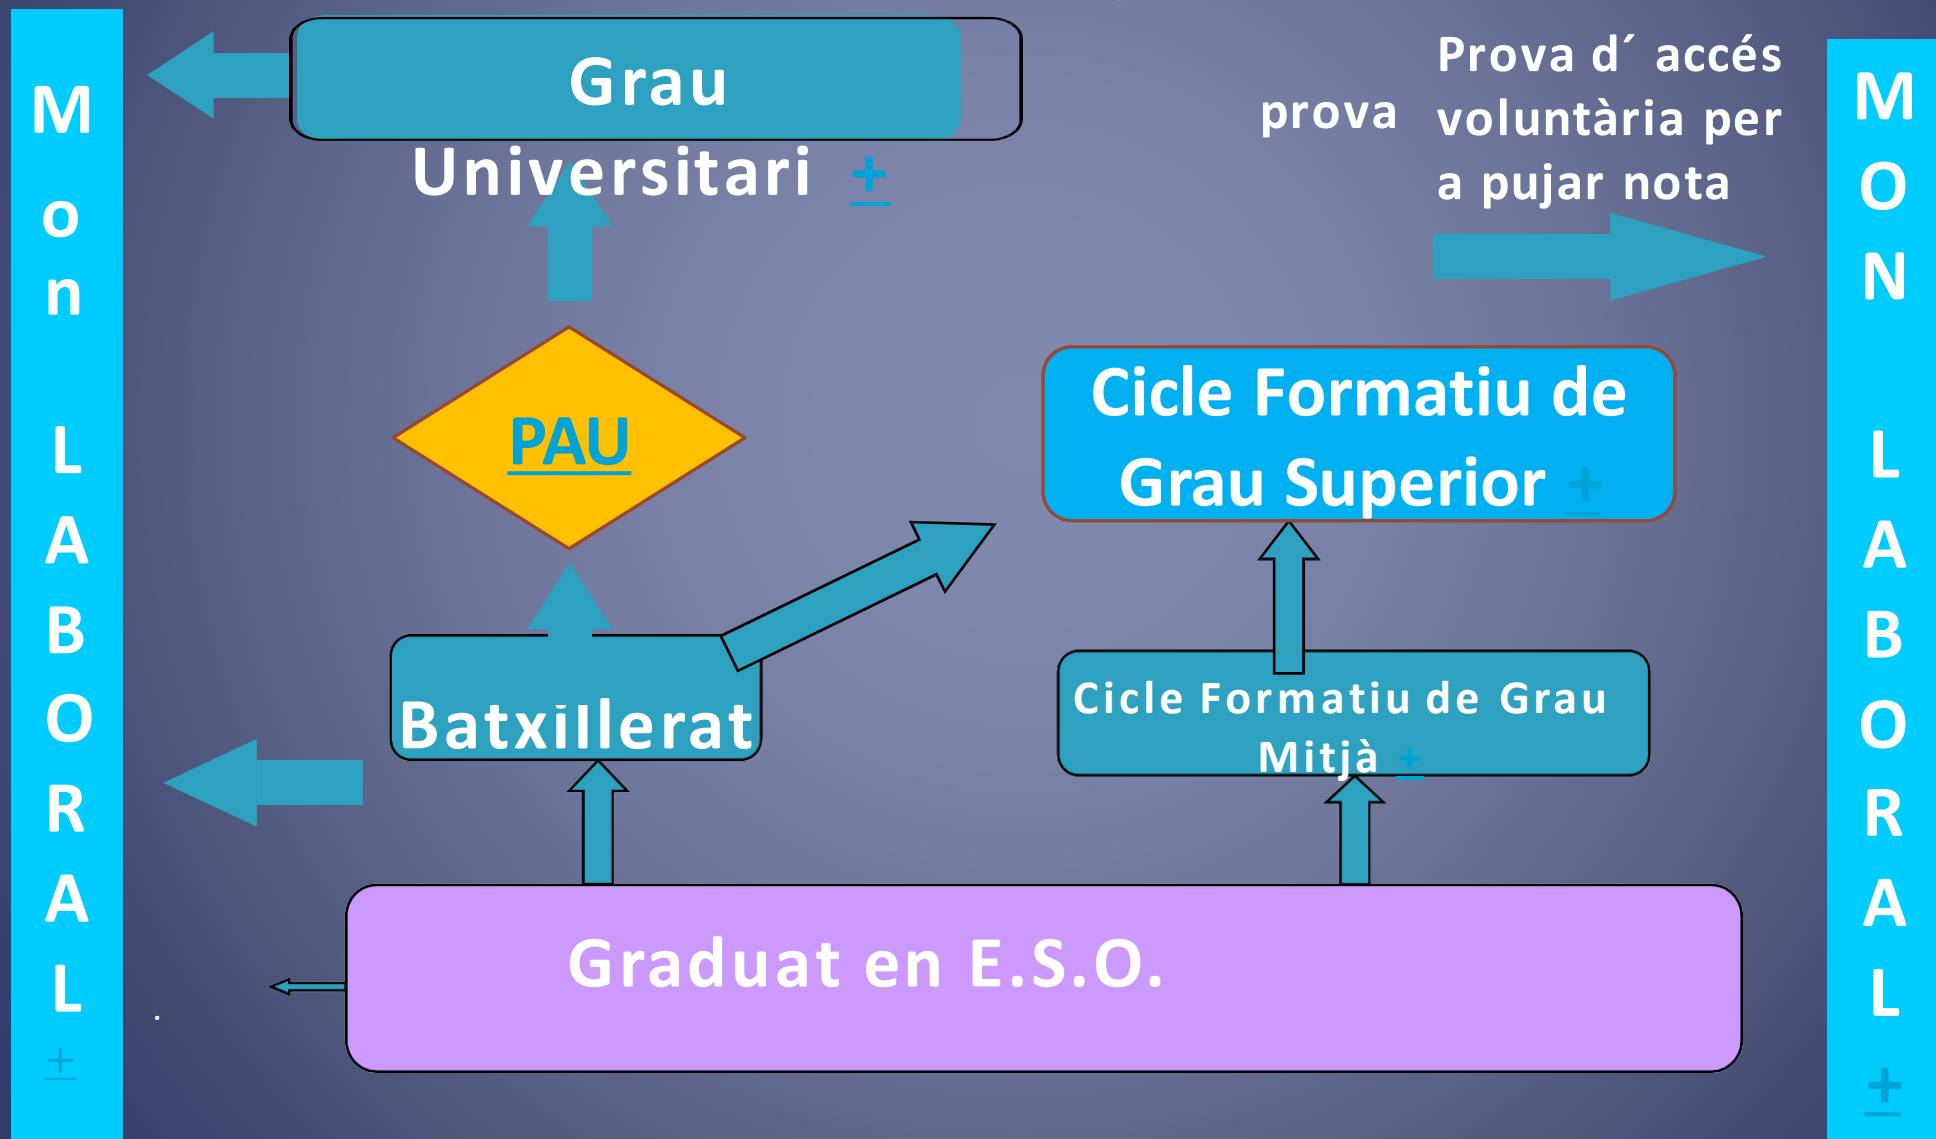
M
o
n
L
A
B
O
R
A
L
+

Grau Universitari +

prova

Prova d´ accés voluntària per a pujar nota

M
O
N
L
A
B
O
R
A
L
+

PAU

Cicle Formatiu de Grau Superior +

Batxillerat

Cicle Formatiu de Grau Mitjà +

Graduat en E.S.O.